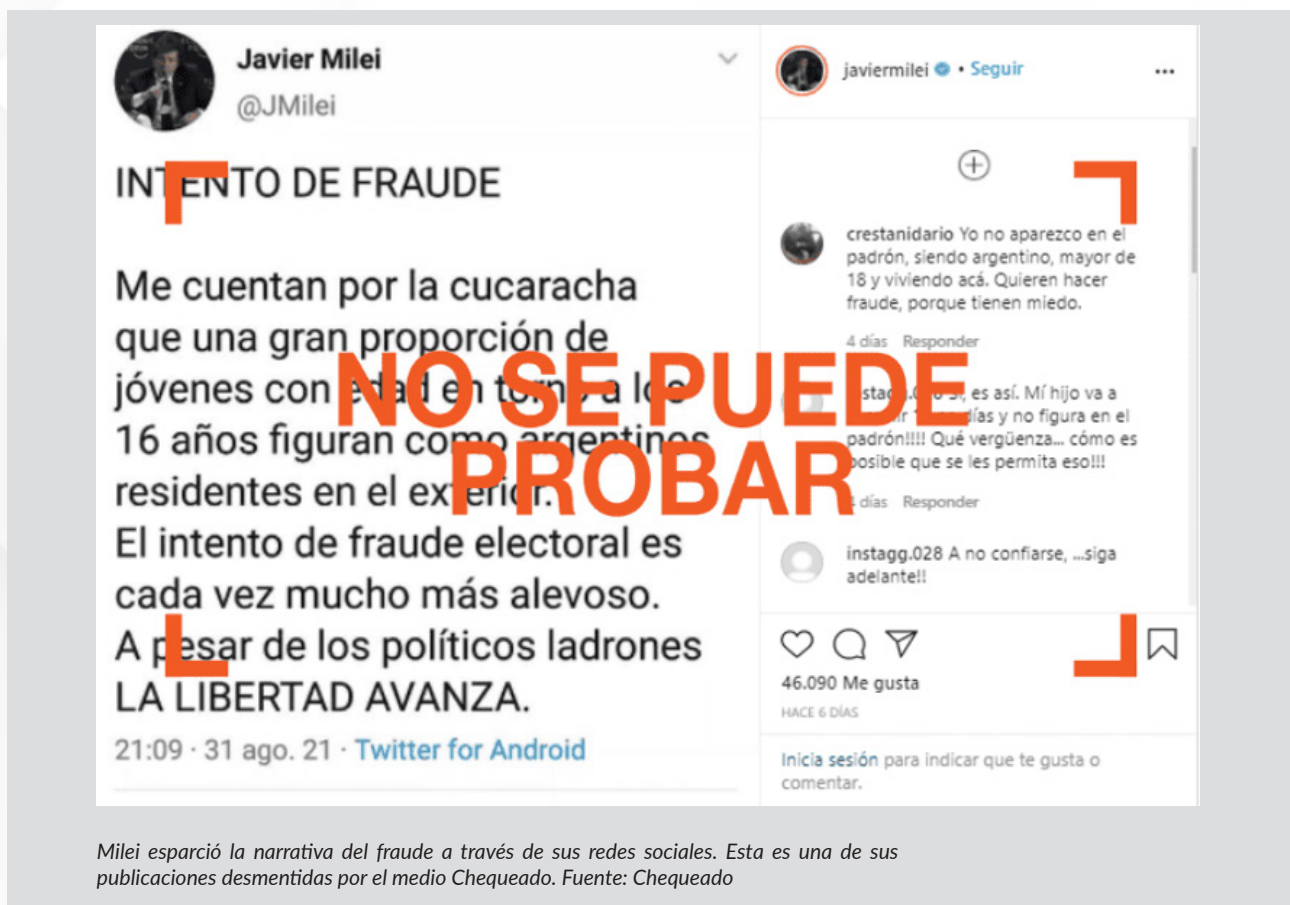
Javier Milei
@JMilei

INTENTO DE FRAUDE

Me cuentan por la cucaracha que una gran proporción de jóvenes con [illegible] en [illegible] a los 16 años figuran como argentinos residentes en el exterior.
El intento de fraude electoral es cada vez mucho más alevoso.
A pesar de los políticos ladrones LA LIBERTAD AVANZA.

21:09 · 31 ago. 21 · Twitter for Android

NO SE PUEDE PROBAR

javiermilei • Seguir

crestanidario Yo no aparezco en el padrón, siendo argentino, mayor de 18 y viviendo acá. Quieren hacer fraude, porque tienen miedo.

4 días Responder

instag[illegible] es así. Mí hijo va a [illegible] días y no figura en el padrón!!!! Qué vergüenza... cómo es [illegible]osible que se les permita eso!!!

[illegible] días Responder

instagg.028 A no confiarse, ...siga adelante!!

46.090 Me gusta

HACE 6 DÍAS

Inicia sesión para indicar que te gusta o comentar.

Milei esparció la narrativa del fraude a través de sus redes sociales. Esta es una de sus publicaciones desmentidas por el medio Chequeado. Fuente: Chequeado